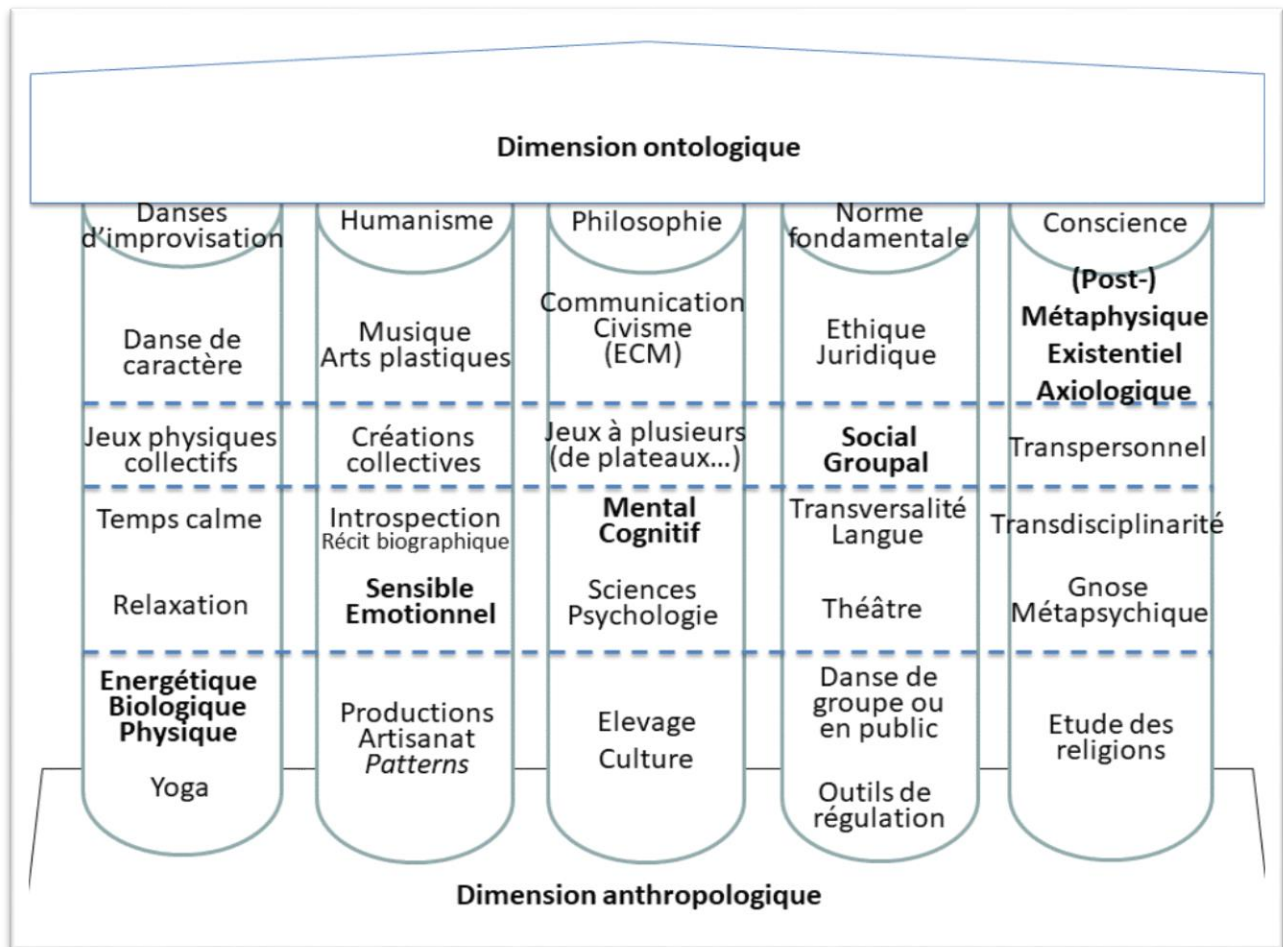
Dimension ontologique

Danses d'improvisation

Danse de caractère

Jeux physiques collectifs

Temps calme

Relaxation

**Energétique Biologique Physique**

Yoga

Humanisme

Musique Arts plastiques

Créations collectives

Introspection Récit biographique

**Sensible Emotionnel**

Productions Artisanat *Patterns*

Philosophie

Communication Civisme (ECM)

Jeux à plusieurs (de plateaux...)

**Mental Cognitif**

Sciences Psychologie

Elevage Culture

Norme fondamentale

Ethique Juridique

**Social Groupal**

Transversalité Langue

Théâtre

Danse de groupe ou en public

Outils de régulation

Conscience

**(Post-) Métaphysique Existentiel Axiologique**

Transpersonnel

Transdisciplinarité

Gnose Métapsychique

Etude des religions

Dimension anthropologique